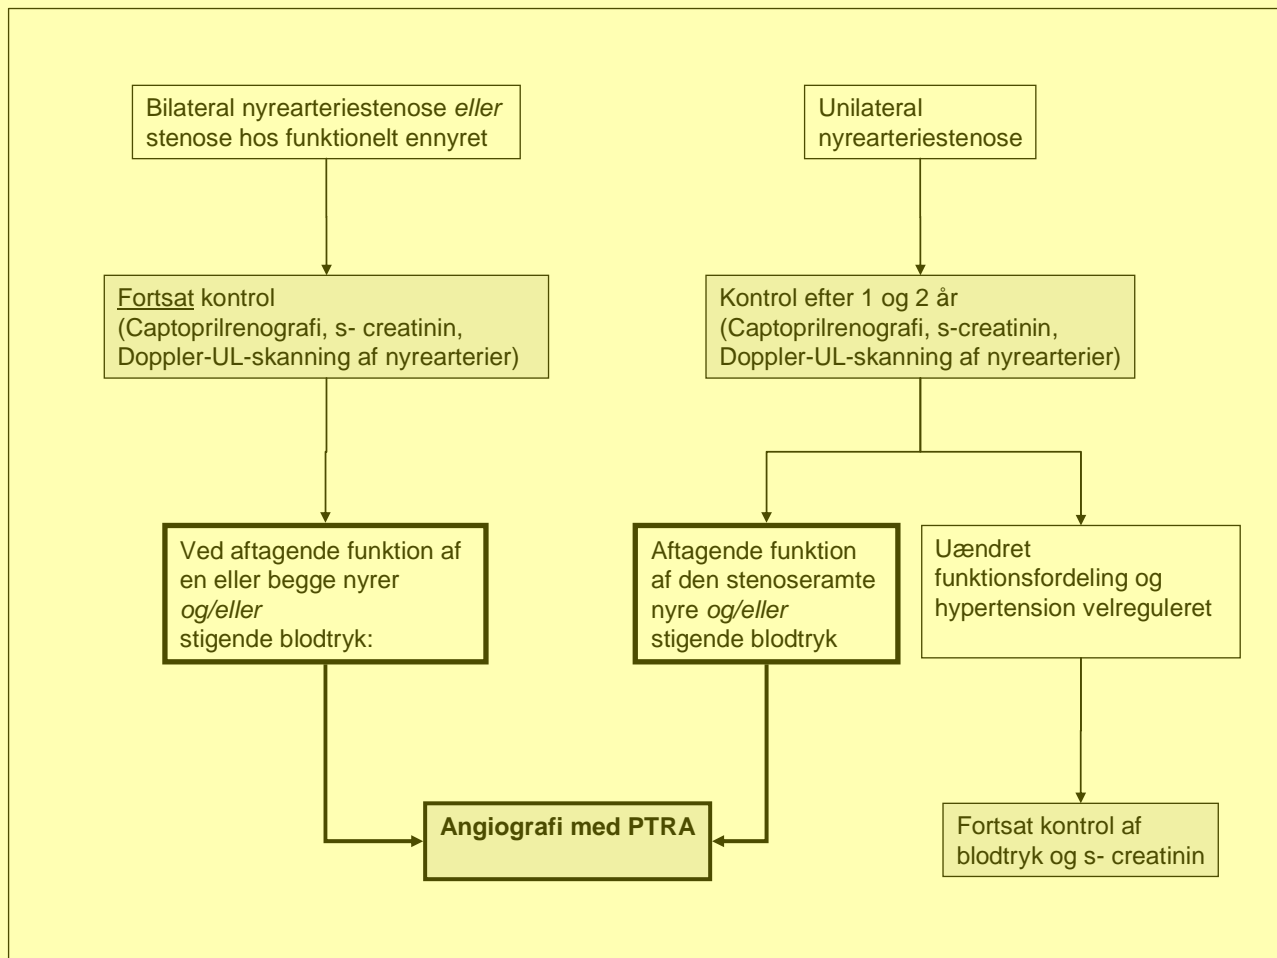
Bilateral nyrearteriestenose eller stenose hos funktionelt ennyret

Unilateral nyrearteriestenose

Fortsat kontrol (Captoprilrenografi, s- creatinin, Doppler-UL-skanning af nyrearterier)

Kontrol efter 1 og 2 år (Captoprilrenografi, s-creatinin, Doppler-UL-skanning af nyrearterier)

Ved aftagende funktion af en eller begge nyrer og/eller stigende blodtryk:

Aftagende funktion af den stenoseramte nyre og/eller stigende blodtryk

Uændret funktionsfordeling og hypertension velreguleret

Angiografi med PTRA

Fortsat kontrol af blodtryk og s- creatinin